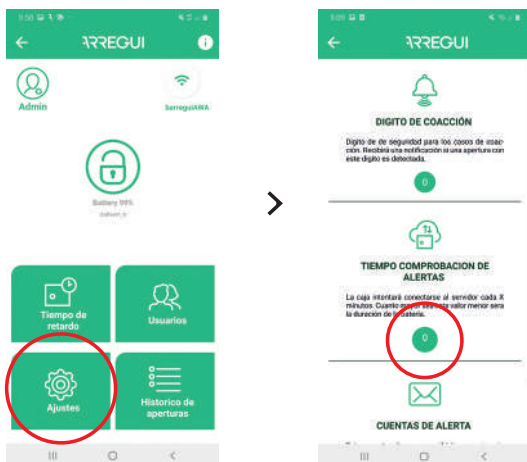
ARREGUI

Admin

SarreguiAWA

Battery 99%

Tiempo de retardo

Usuarios

Ajustes

Historico de aperturas

ARREGUI

DIGITO DE COACCIÓN

Digito de seguridad para los casos de coacción. Recibirá una notificación si una apertura con este digito es detectada.

0

TIEMPO COMPROBACION DE ALERTAS

La caja intentará conectarse al servidor cada X minutos. Cuanto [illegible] valor menor sera la duración de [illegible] batería.

0

CUENTAS DE ALERTA